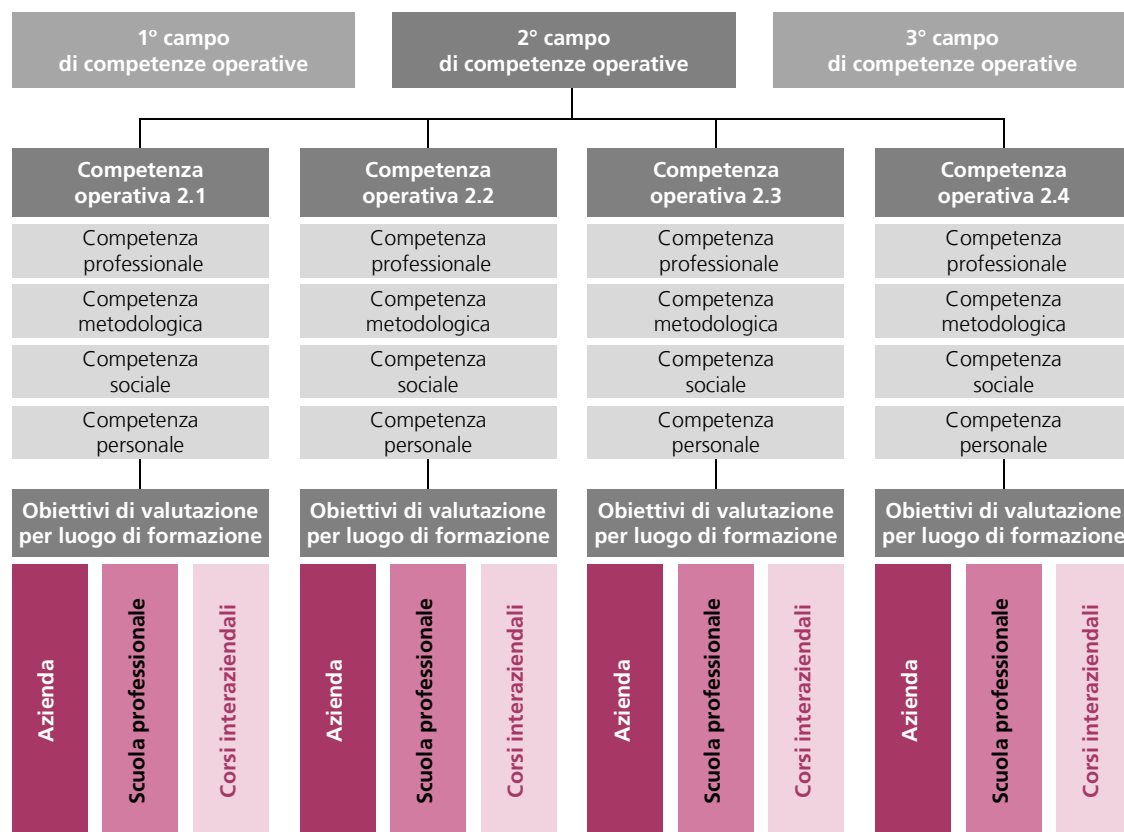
1° campo di competenze operative

2° campo di competenze operative

3° campo di competenze operative

Competenza operativa 2.1

Competenza professionale

Competenza metodologica

Competenza sociale

Competenza personale

Obiettivi di valutazione per luogo di formazione

Azienda

Scuola professionale

Corsi interaziendali

Competenza operativa 2.2

Competenza professionale

Competenza metodologica

Competenza sociale

Competenza personale

Obiettivi di valutazione per luogo di formazione

Azienda

Scuola professionale

Corsi interaziendali

Competenza operativa 2.3

Competenza professionale

Competenza metodologica

Competenza sociale

Competenza personale

Obiettivi di valutazione per luogo di formazione

Azienda

Scuola professionale

Corsi interaziendali

Competenza operativa 2.4

Competenza professionale

Competenza metodologica

Competenza sociale

Competenza personale

Obiettivi di valutazione per luogo di formazione

Azienda

Scuola professionale

Corsi interaziendali